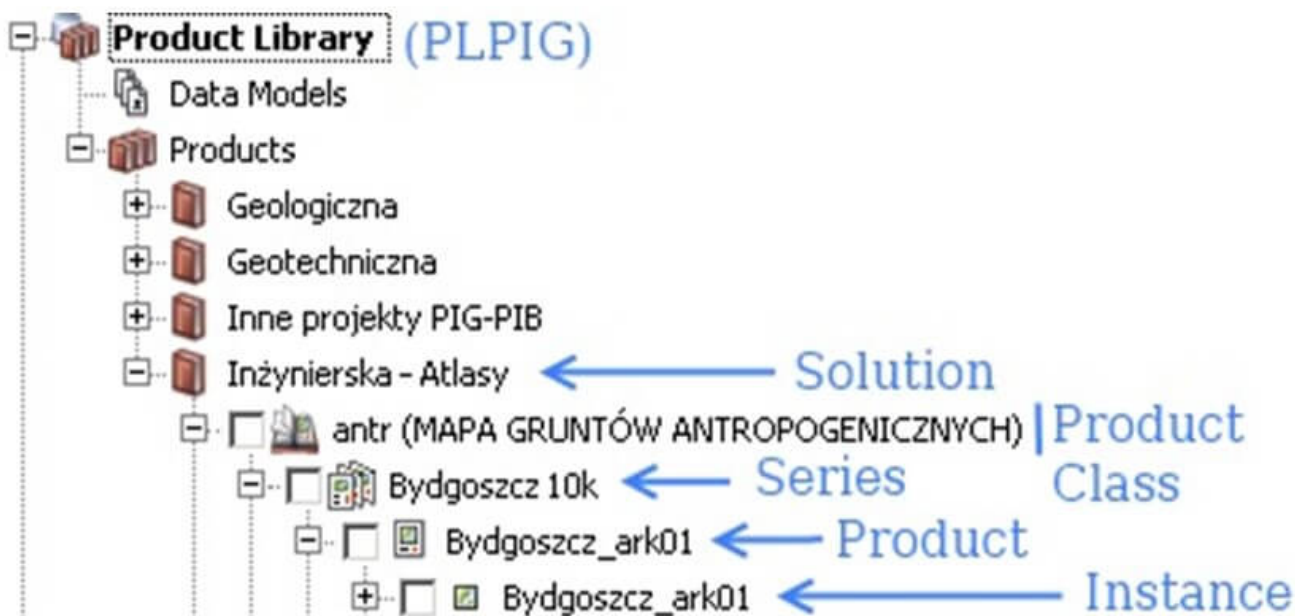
Product Library (PLPIG)
Data Models
Products
Geologiczna
Geotechniczna
Inne projekty PIG-PIB
Inżynierska - Atlasy Solution
antr (MAPA GRUNTÓW ANTROPOGENICZNYCH) Product Class
Bydgoszcz 10k Series
Bydgoszcz_ark01 Product
Bydgoszcz_ark01 Instance